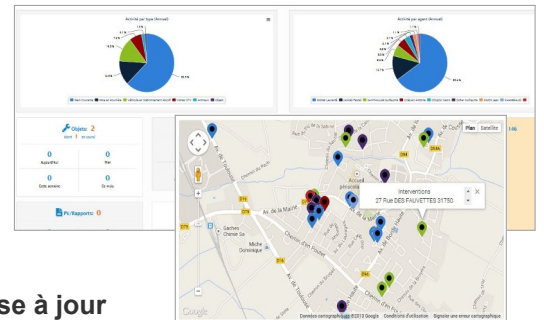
Activité par type (Annuel)

Activité par agent (Annuel)

Objets 2

0
0
0
0

PV/Rapports 0

Plan Satellite

Interventions
27 Rue DES FAUVETTES 31780

Av. de la Mairie

Ch. des Pins

D20

D15

Google

Données cartographiques ©2015 Google Conditions d'utilisation Signaler une erreur cartographique

se à jour